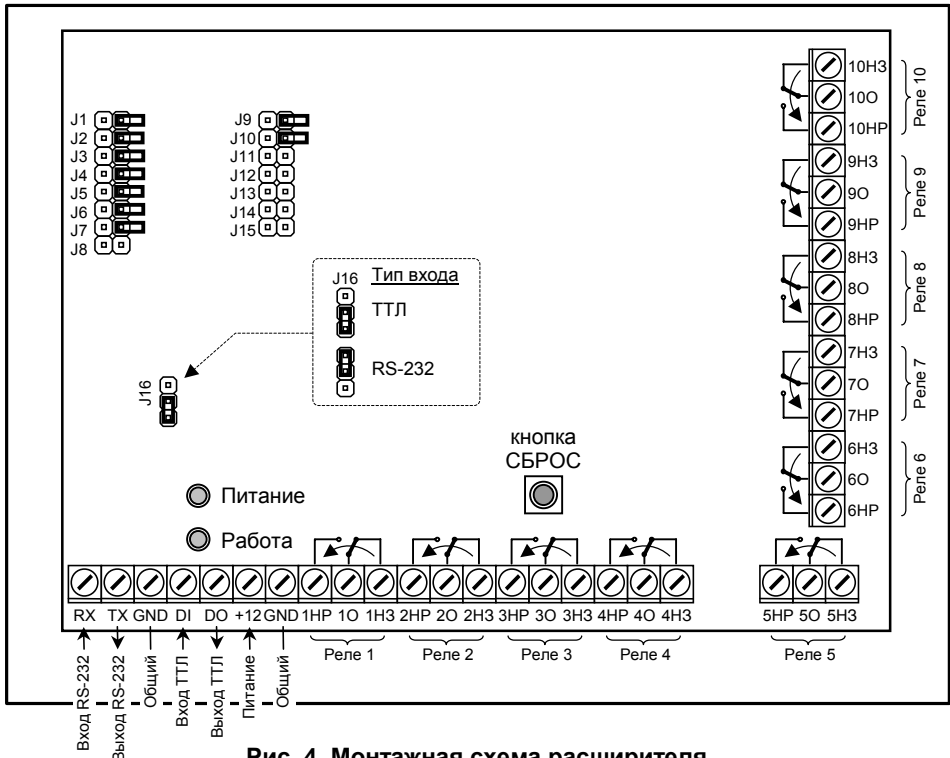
J1
J2
J3
J4
J5
J6
J7
J8

J9
J10
J11
J12
J13
J14
J15

J16 Тип входа
ТТЛ
RS-232

J16

10НЗ
10О
10НР
Реле 10
9НЗ
9О
9НР
Реле 9
8НЗ
8О
8НР
Реле 8
7НЗ
7О
7НР
Реле 7
6НЗ
6О
6НР
Реле 6

кнопка СБРОС

Питание
Работа

RX TX GND DI DO +12 GND 1НР 1О 1НЗ 2НР 2О 2НЗ 3НР 3О 3НЗ 4НР 4О 4НЗ 5НР 5О 5НЗ

Реле 1 Реле 2 Реле 3 Реле 4 Реле 5

Вход RS-232
Выход RS-232
Общий
Вход ТТЛ
Выход ТТЛ
Питание
Общий

Рис. 4. Монтажная схема расширителя